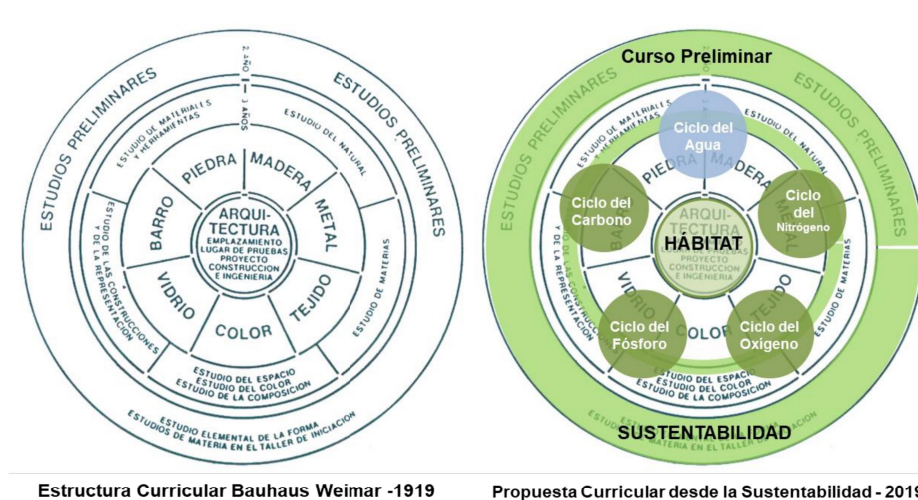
ESTUDIOS PRELIMINARES
ESTUDIOS PRELIMINARES
2 AÑO
3 AÑOS
ESTUDIO DE MATERIALES Y HERRAMIENTAS
ESTUDIO DEL NATURAL
PIEDRA
MADERA
BARRO
METAL
ARQUITECTURA
EMPLAZAMIENTO
LUGAR DE PRUEBAS
PROYECTO
CONSTRUCCION E INGENIERIA
VIDRIO
TEJIDO
COLOR
ESTUDIO DE LAS CONSTRUCCIONES Y DE LA REPRESENTACION
ESTUDIO DE MATERIAS
ESTUDIO DEL ESPACIO
ESTUDIO DEL COLOR
ESTUDIO DE LA COMPOSICION
ESTUDIO ELEMENTAL DE LA FORMA
ESTUDIOS DE MATERIA EN EL TALLER DE INICIACION

Curso Preliminar
ESTUDIOS PRELIMINARES
ESTUDIOS PRELIMINARES
Ciclo del Agua
Ciclo del Carbono
Ciclo del Nitrógeno
HÁBITAT
Ciclo del Fósforo
Ciclo del Oxigeno
SUSTENTABILIDAD

Estructura Curricular Bauhaus Weimar -1919
Propuesta Curricular desde la Sustentabilidad - 2019